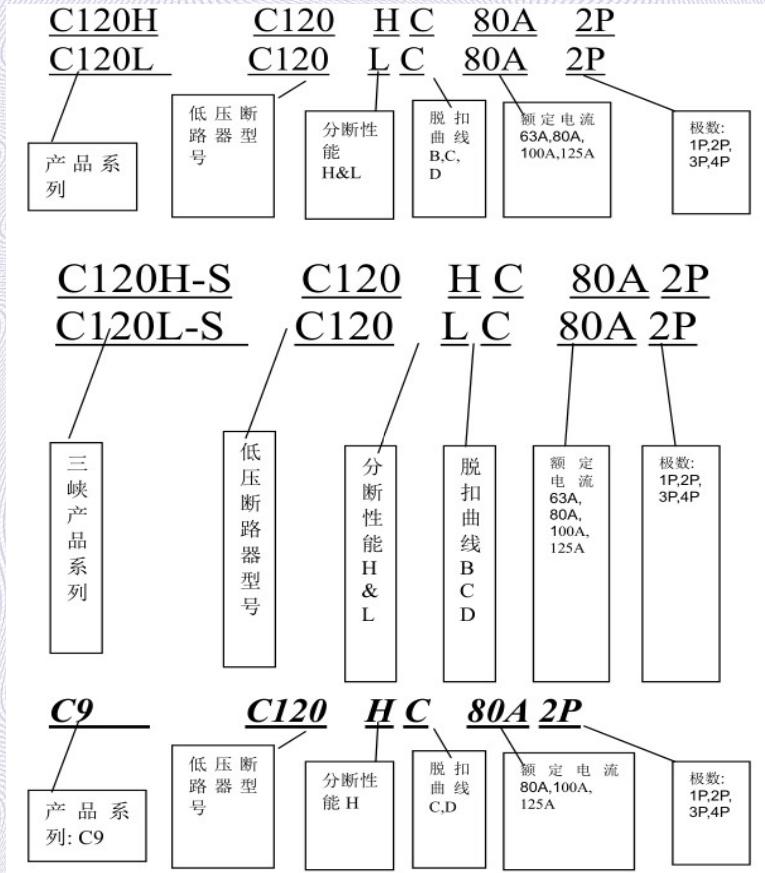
C120H C120 H C 80A 2P
C120L C120 L C 80A 2P

产品系列

低压断路器型号

分断性能 H&L

脱扣曲线 B,C, D

额定电流 63A,80A, 100A,125A

极数: 1P,2P, 3P,4P

C120H-S C120 H C 80A 2P
C120L-S C120 L C 80A 2P

三峡产品系列

低压断路器型号

分断性能 H&L

脱扣曲线 B C D

额定电流 63A, 80A, 100A, 125A

极数: 1P,2P, 3P,4P

C9 C120 H C 80A 2P

产品系列: C9

低压断路器型号

分断性能 H

脱扣曲线 C,D

额定电流 80A,100A, 125A

极数: 1P,2P, 3P,4P